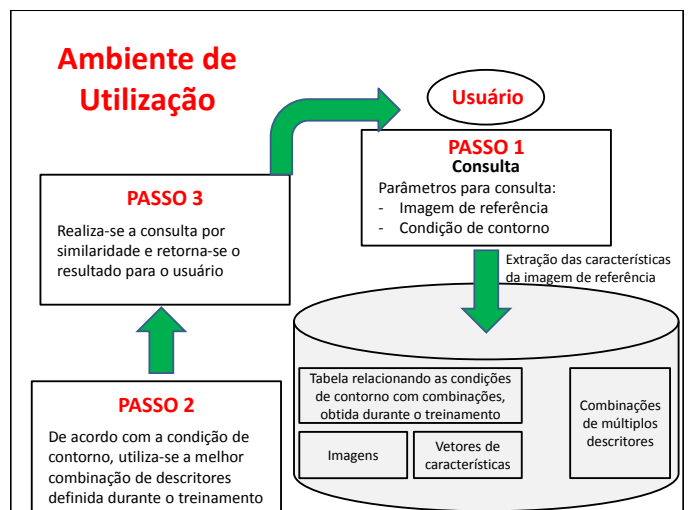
Ambiente de Utilização

Usuário

PASSO 1
Consulta
Parâmetros para consulta:
- Imagem de referência
- Condição de contorno

PASSO 3
Realiza-se a consulta por similaridade e retorna-se o resultado para o usuário

Extração das características da imagem de referência

Tabela relacionando as condições de contorno com combinações, obtida durante o treinamento

Imagens

Vetores de características

Combinações de múltiplos descritores

PASSO 2
De acordo com a condição de contorno, utiliza-se a melhor combinação de descritores definida durante o treinamento